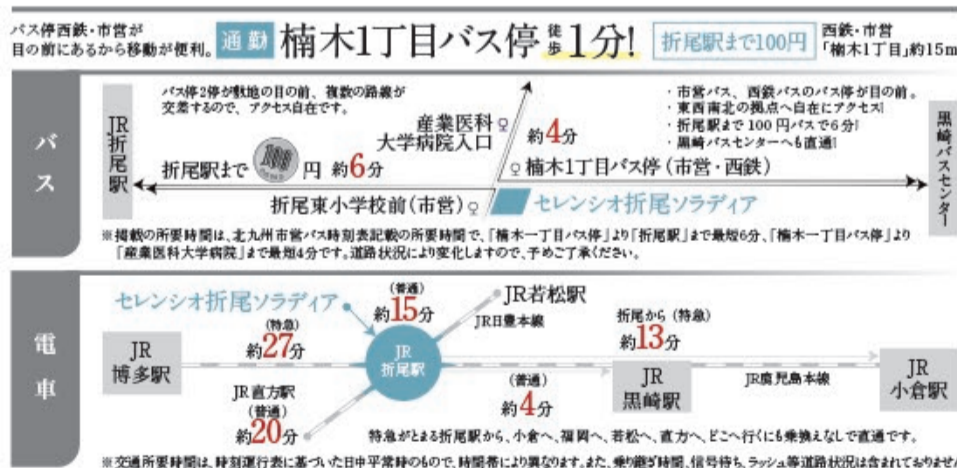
バス停西鉄・市営が目の前にあるから移動が便利。 通勤 楠木1丁目バス停 徒歩1分! 折尾駅まで100円 西鉄・市営「楠木1丁目」約15m

バス

バス停2停が敷地の目の前、複数の路線が交差するので、アクセス自在です。

・市営バス、西鉄バスのバス停が目の前。
・東西南北の拠点へ自在にアクセス!
・折尾駅まで100円バスで6分!
・黒崎バスセンターへも直通!

JR折尾駅

産業医科大学病院入口 約4分

折尾駅まで 100 円 約6分

楠木1丁目バス停(市営・西鉄)

折尾東小学校前(市営)

セレンシオ折尾ソラディア

黒崎バスセンター

※掲載の所要時間は、北九州市営バス時刻表記載の所要時間で、「楠木一丁目バス停」より「折尾駅」まで最短6分、「楠木一丁目バス停」より「産業医科大学病院」まで最短4分です。道路状況により変化しますので、予めご了承ください。

電車

セレンシオ折尾ソラディア

(普通) 約15分

JR若松駅

JR日豊本線

(特急) 約27分

JR博多駅

JR折尾駅

折尾から(特急) 約13分

JR直方駅 (普通) 約20分

(普通) 約4分

JR黒崎駅

JR鹿児島本線

JR小倉駅

特急がとまる折尾駅から、小倉へ、福岡へ、若松へ、直方へ、どこへ行くにも乗換えなしで直通です。

※交通所要時間は、時刻運行表に基づいた日中平常時のもので、時間帯により異なります。また、乗り継ぎ時間、信号待ち、ラッシュ等道路状況は含まれておりません